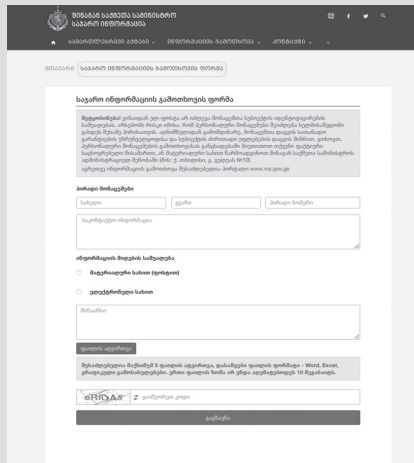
შინაგან საქმეთა სამინისტრო საჯარო ინფორმაცია

საჯაროდ გასაცემი ინფორმაცია ⌄ ინფორმაციის გამოთხოვა ⌄ კონტაქტი ⌄

მთავარი / საჯარო ინფორმაციის გამოთხოვის ფორმა

საჯარო ინფორმაციის გამოთხოვის ფორმა

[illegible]

პირადი მონაცემები

სახელი | გვარი | პირადი ნომერი

საკონტაქტო ინფორმაცია

ინფორმაციის მიღების საშუალება

მატერიალური სახით (ქონებით)

ელექტრონული სახით

მიზანი

ფაილის ატვირთვა

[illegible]

კოდი | გაგზავნეთ კოდი

გაგზავნა